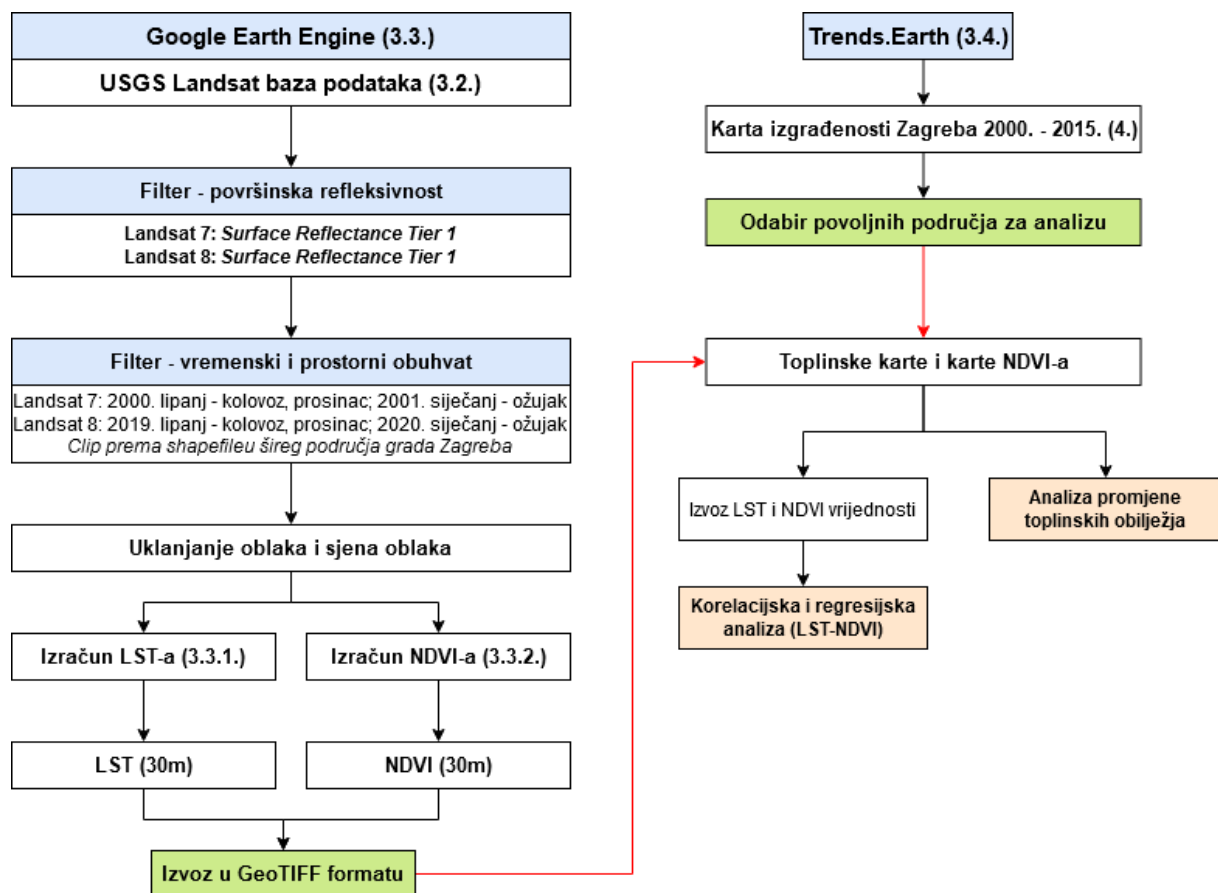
Google Earth Engine (3.3.)

USGS Landsat baza podataka (3.2.)

Filter - površinska refleksivnost

Landsat 7: *Surface Reflectance Tier 1*
Landsat 8: *Surface Reflectance Tier 1*

Filter - vremenski i prostorni obuhvat

Landsat 7: 2000. lipanj - kolovoz, prosinac; 2001. siječanj - ožujak
Landsat 8: 2019. lipanj - kolovoz, prosinac; 2020. siječanj - ožujak
*Clip prema shapefileu šireg područja grada Zagreba*

Uklanjanje oblaka i sjena oblaka

Izračun LST-a (3.3.1.)

Izračun NDVI-a (3.3.2.)

LST (30m)

NDVI (30m)

Izvoz u GeoTIFF formatu

Trends.Earth (3.4.)

Karta izgrađenosti Zagreba 2000. - 2015. (4.)

Odabir povoljnih područja za analizu

Toplinske karte i karte NDVI-a

Izvoz LST i NDVI vrijednosti

Analiza promjene toplinskih obilježja

Korelacijska i regresijska analiza (LST-NDVI)